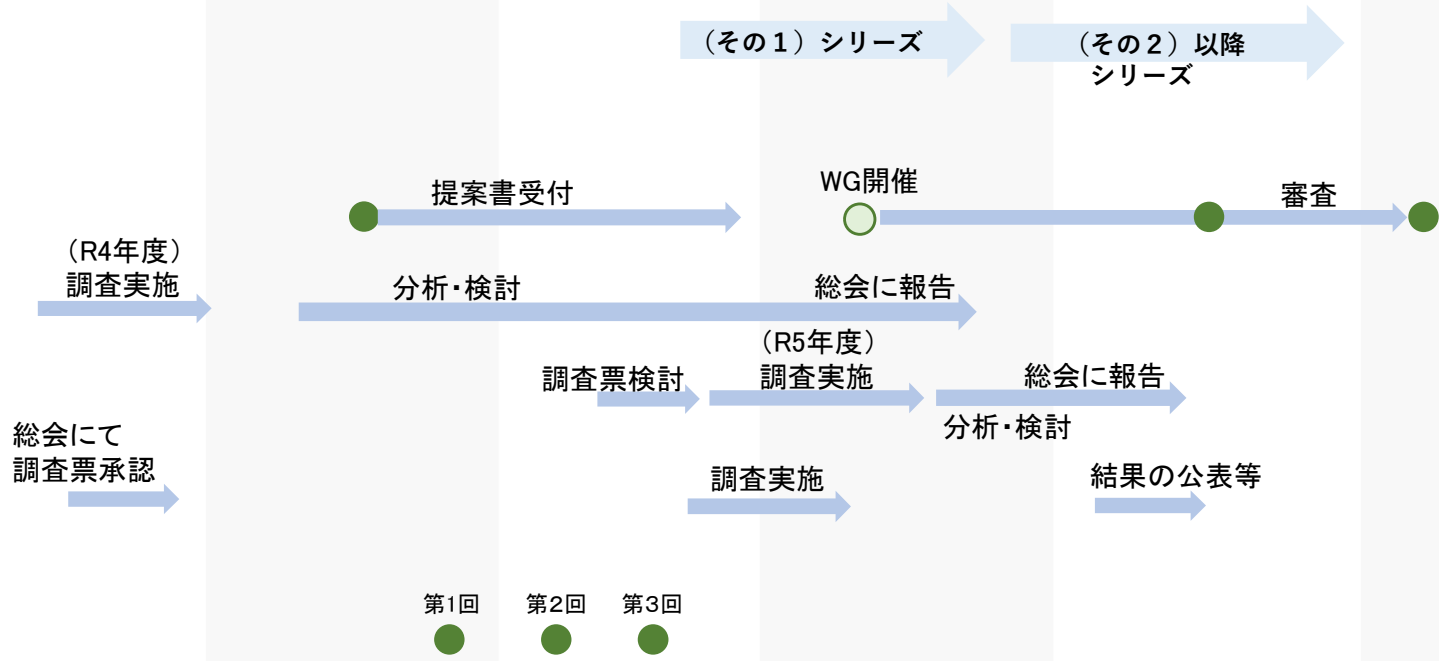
（その１）シリーズ

（その２）以降シリーズ

提案書受付

WG開催

審査

（R4年度）調査実施

分析・検討

総会に報告

（R5年度）調査実施

調査票検討

総会に報告

分析・検討

総会にて調査票承認

調査実施

結果の公表等

第1回

第2回

第3回